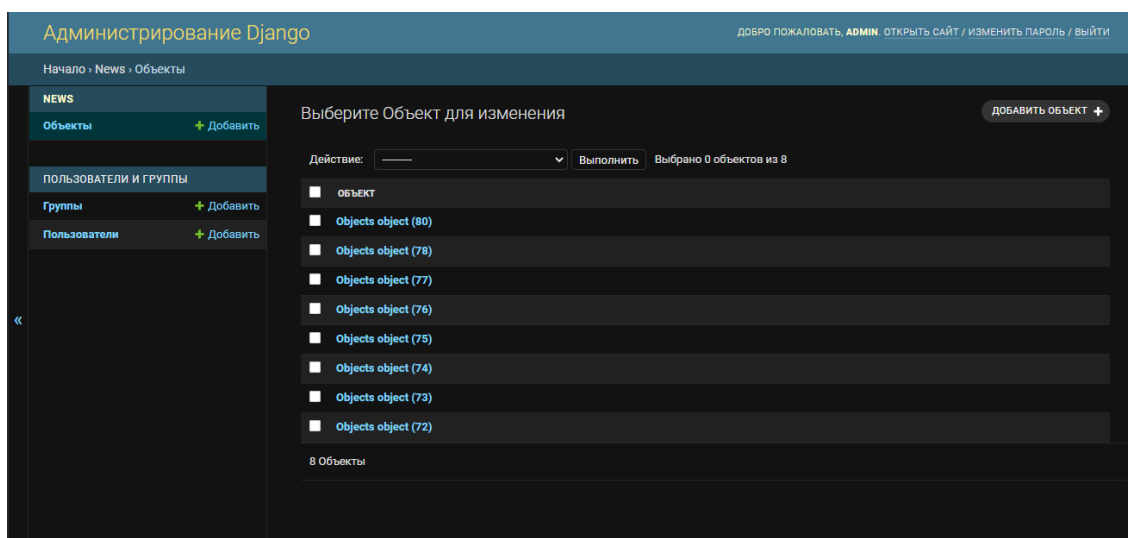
Администрирование Django

ДОБРО ПОЖАЛОВАТЬ, ADMIN. ОТКРЫТЬ САЙТ / ИЗМЕНИТЬ ПАРОЛЬ / ВЫЙТИ

Начало › News › Объекты

NEWS

Объекты + Добавить

ПОЛЬЗОВАТЕЛИ И ГРУППЫ

Группы + Добавить

Пользователи + Добавить

«

Выберите Объект для изменения

ДОБАВИТЬ ОБЪЕКТ +

Действие: ——— Выполнить Выбрано 0 объектов из 8

ОБЪЕКТ

Objects object (80)

Objects object (78)

Objects object (77)

Objects object (76)

Objects object (75)

Objects object (74)

Objects object (73)

Objects object (72)

8 Объекты